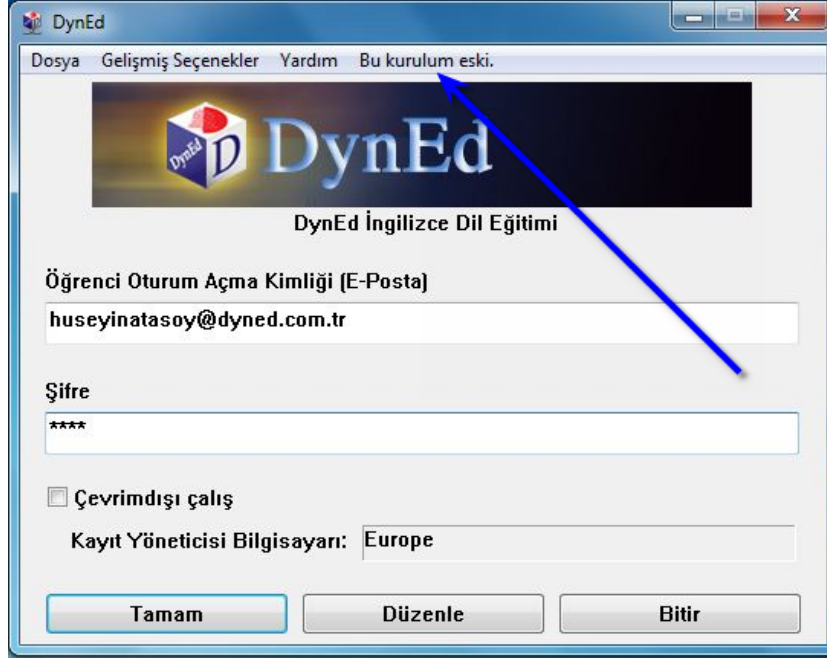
DynEd

Dosya Gelişmiş Seçenekler Yardım Bu kurulum eski.

DynEd

DynEd İngilizce Dil Eğitimi

Öğrenci Oturum Açma Kimliği (E-Posta)

huseyinatasoy@dyned.com.tr

Şifre

****

Çevrimdışı çalış

Kayıt Yöneticisi Bilgisayarı: Europe

Tamam Düzenle Bitir